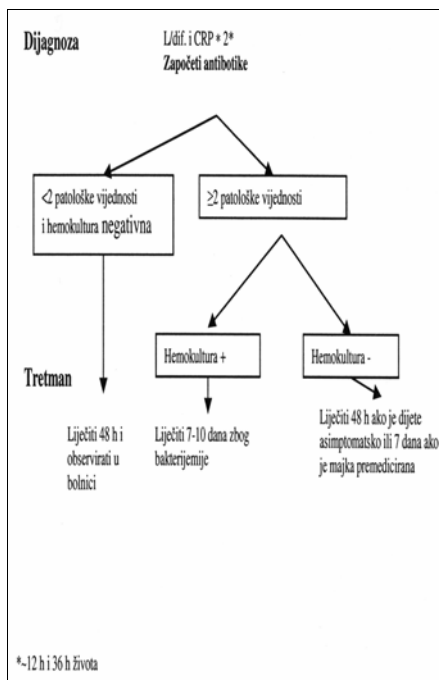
Dijagnoza

L/dif. i CRP * 2*
Započeti antibiotike

<2 patološke vijednosti i hemokultura negativna

≥2 patološke vijednosti

Tretman

Hemokultura +

Hemokultura -

Liječiti 48 h i observirati u bolnici

Liječiti 7-10 dana zbog bakterijemije

Liječiti 48 h ako je dijete asimptomatsko ili 7 dana ako je majka premedicirana

*~12 h i 36 h života